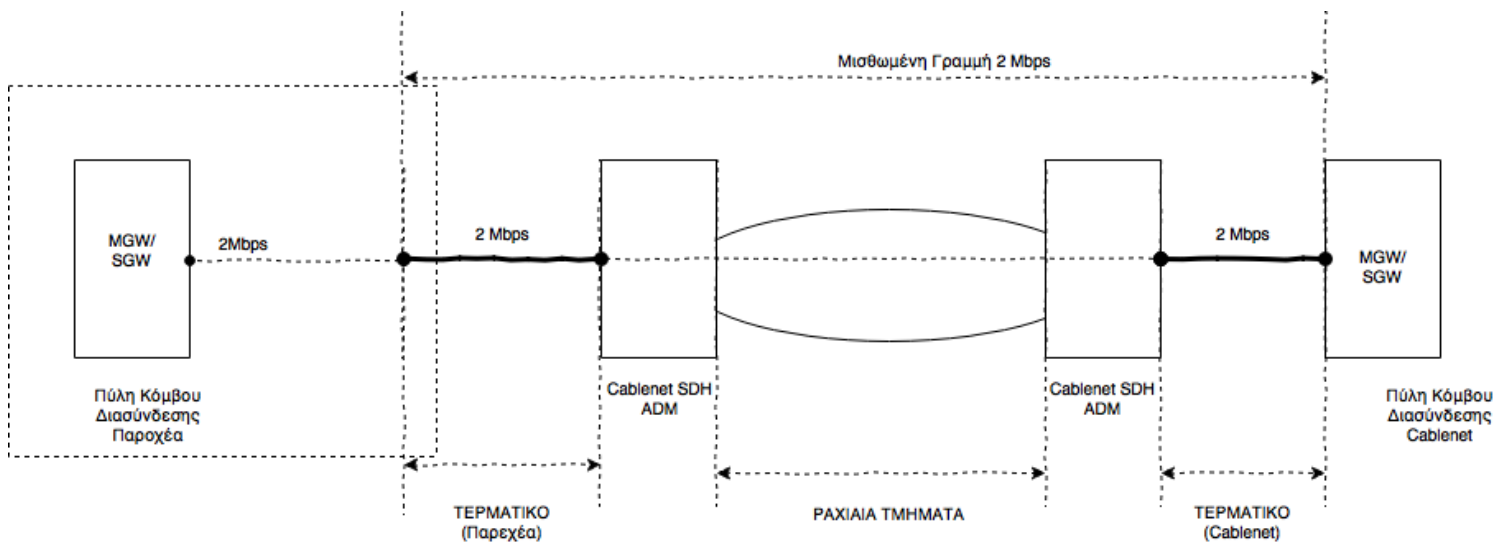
Μισθωμένη Γραμμή 2 Mbps

MGW/
SGW

2Mbps

2 Mbps

2 Mbps

MGW/
SGW

Πύλη Κόμβου
Διασύνδεσης
Παροχέα

Cablenet SDH
ADM

Cablenet SDH
ADM

Πύλη Κόμβου
Διασύνδεσης
Cablenet

ΤΕΡΜΑΤΙΚΟ
(Παρεχέα)

ΡΑΧΙΑΙΑ ΤΜΗΜΑΤΑ

ΤΕΡΜΑΤΙΚΟ
(Cablenet)